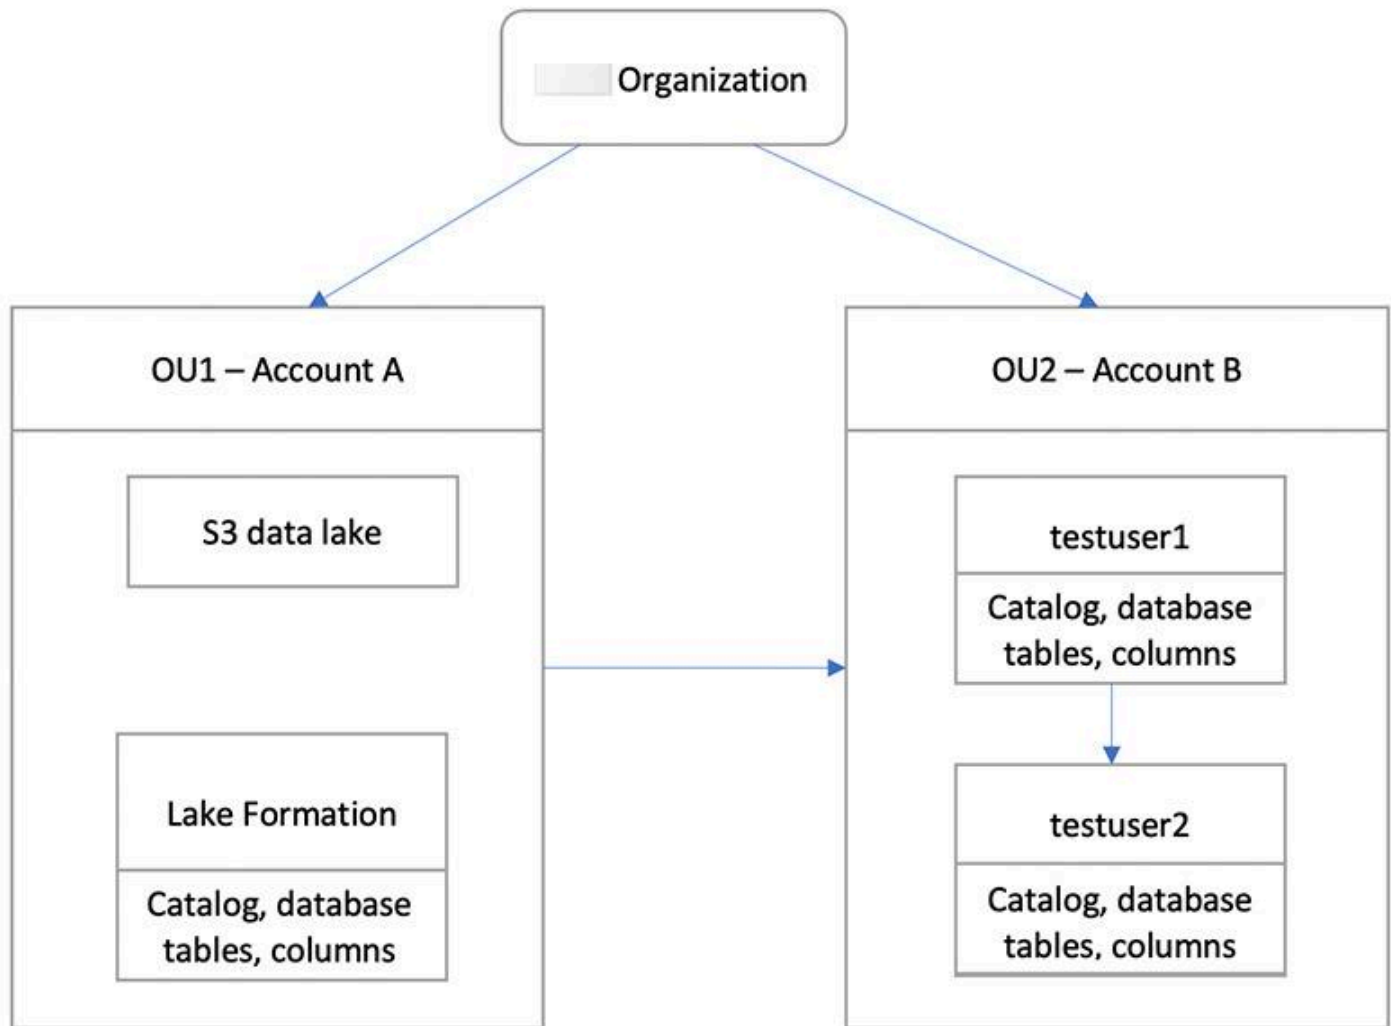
Organization

OU1 – Account A

S3 data lake

Lake Formation

Catalog, database tables, columns

OU2 – Account B

testuser1

Catalog, database tables, columns

testuser2

Catalog, database tables, columns